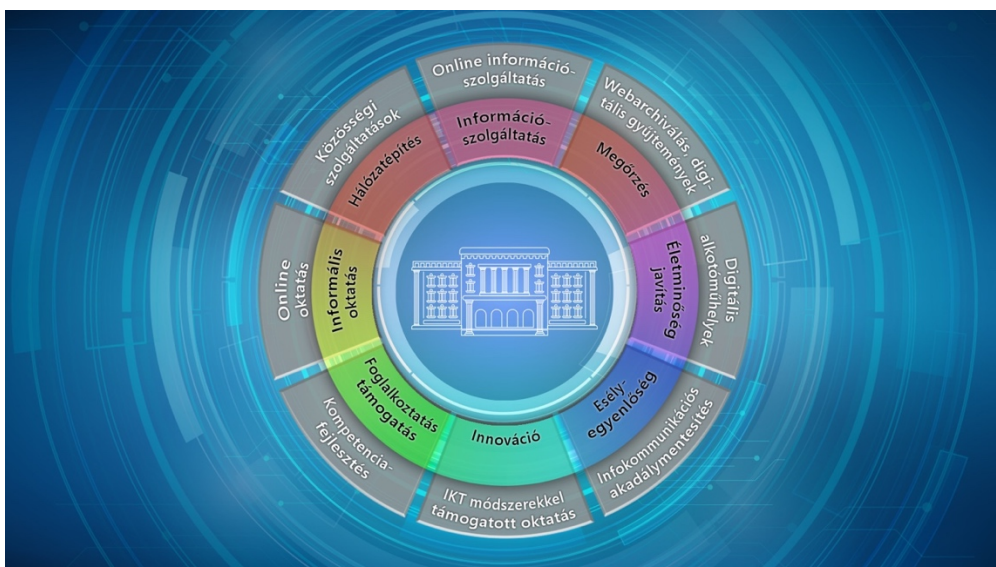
Online információszolgáltatás

Információszolgáltatás

Webarchiválás, digitális gyűjtemények

Megőrzés

Digitális alkotóműhelyek

Életminőség javítás

Infokommunikációs akadálymentesítés

Esélyegyenlőség

IKT módszerekkel támogatott oktatás

Innováció

Kompetenciafejlesztés

Foglalkoztatás támogatás

Online oktatás

Informális oktatás

Közösségi szolgáltatások

Hálózatépítés